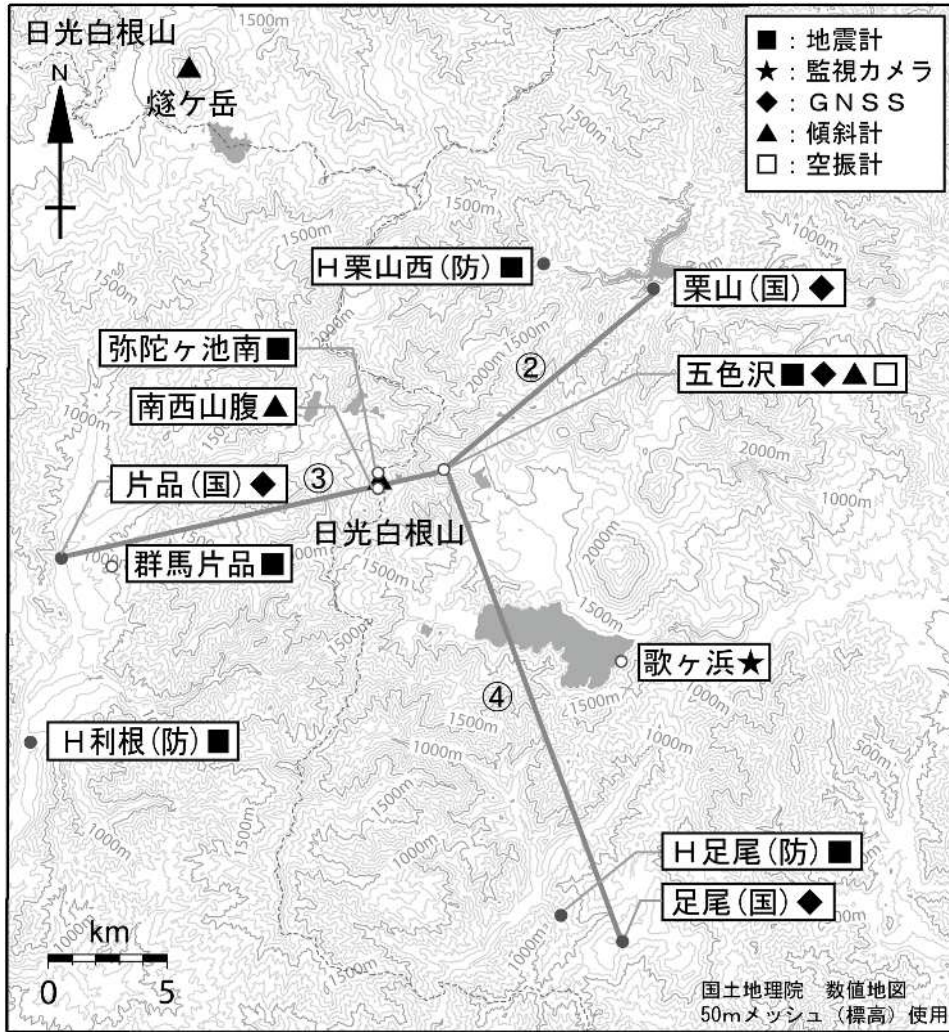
日光白根山
N
燧ヶ岳
■：地震計
★：監視カメラ
◆：GNSS
▲：傾斜計
□：空振計
H栗山西(防)■
栗山(国)◆
弥陀ヶ池南■
②
五色沢■◆▲□
南西山腹▲
片品(国)◆
③
日光白根山
群馬片品■
歌ヶ浜★
④
H利根(防)■
H足尾(防)■
足尾(国)◆
km
0 5
国土地理院 数値地図
50mメッシュ（標高）使用
1500m
1500m
1500m
1500m
1000m
2000m
2000m
2000m
1500m
1500m
1000m
1000m
1000m
500m
1000m
1000m
1000m
1000m
1500m
1500m
1500m
1000m
1000m